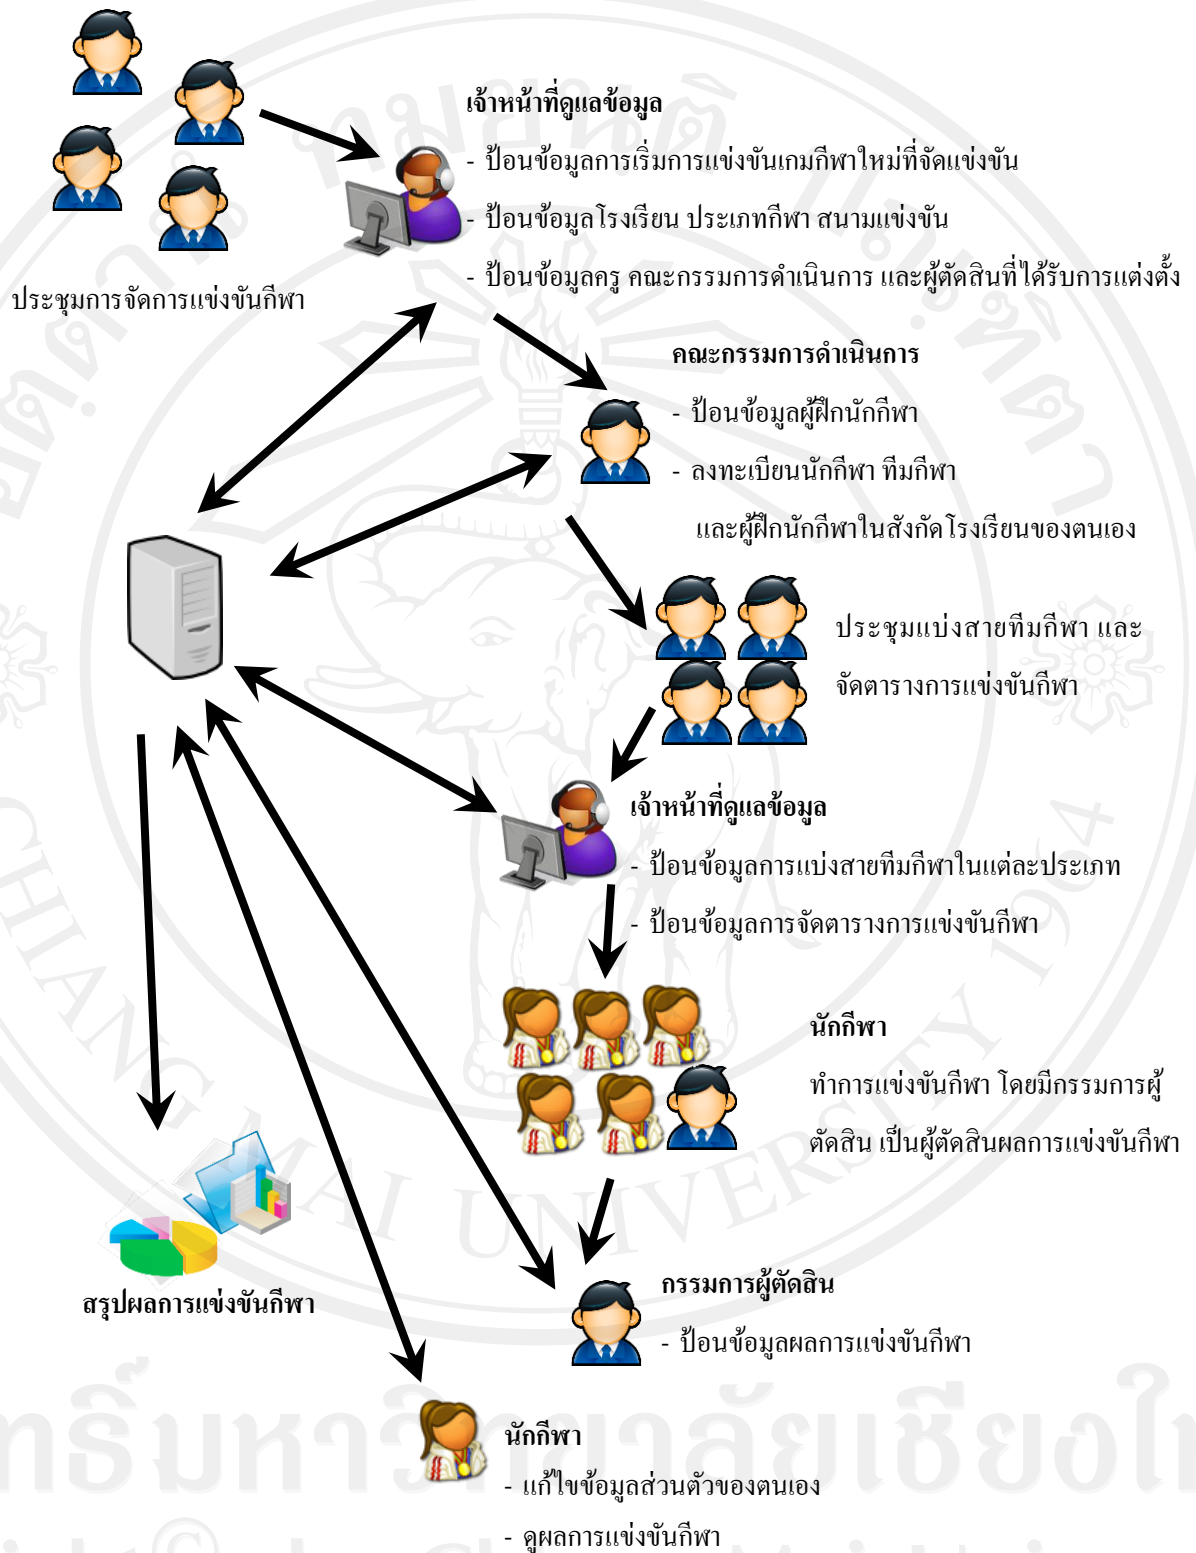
ประชุมการจัดการแข่งขันกีฬา

เจ้าหน้าที่ดูแลข้อมูล
- ป้อนข้อมูลการเริ่มการแข่งขันเกมกีฬาใหม่ที่จัดแข่งขัน
- ป้อนข้อมูลโรงเรียน ประเภทกีฬา สนามแข่งขัน
- ป้อนข้อมูลครู คณะกรรมการดำเนินการ และผู้ตัดสินที่ได้รับการแต่งตั้ง

คณะกรรมการดำเนินการ
- ป้อนข้อมูลผู้ฝึกนักกีฬา
- ลงทะเบียนนักกีฬา ทีมกีฬา และผู้ฝึกนักกีฬาในสังกัดโรงเรียนของตนเอง

ประชุมแบ่งสายทีมกีฬา และจัดตารางการแข่งขันกีฬา

เจ้าหน้าที่ดูแลข้อมูล
- ป้อนข้อมูลการแบ่งสายทีมกีฬาในแต่ละประเภท
- ป้อนข้อมูลการจัดตารางการแข่งขันกีฬา

นักกีฬา
ทำการแข่งขันกีฬา โดยมีกรรมการผู้ตัดสิน เป็นผู้ตัดสินผลการแข่งขันกีฬา

สรุปผลการแข่งขันกีฬา

กรรมการผู้ตัดสิน
- ป้อนข้อมูลผลการแข่งขันกีฬา

นักกีฬา
- แก้ไขข้อมูลส่วนตัวของตนเอง
- ดูผลการแข่งขันกีฬา

ลิขสิทธิ์มหาวิทยาลัยเชียงใหม่
CHIANG MAI UNIVERSITY